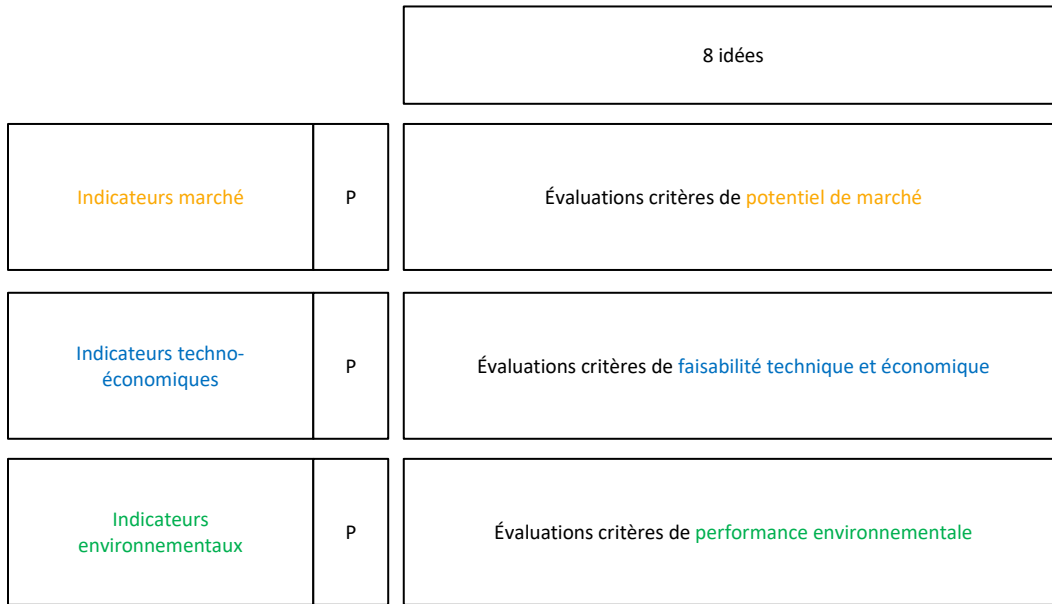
8 idées

Indicateurs marché

P

Évaluations critères de potentiel de marché

Indicateurs techno-économiques

P

Évaluations critères de faisabilité technique et économique

Indicateurs environnementaux

P

Évaluations critères de performance environnementale